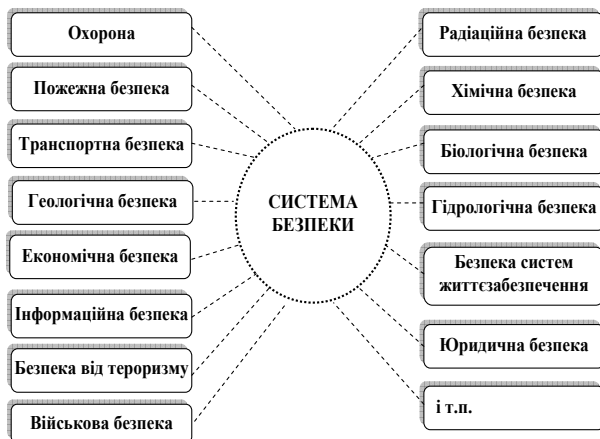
Охорона

Пожежна безпека

Транспортна безпека

Геологічна безпека

Економічна безпека

Інформаційна безпека

Безпека від тероризму

Військова безпека

СИСТЕМА БЕЗПЕКИ

Радіаційна безпека

Хімічна безпека

Біологічна безпека

Гідрологічна безпека

Безпека систем життєзабезпечення

Юридична безпека

і т.п.